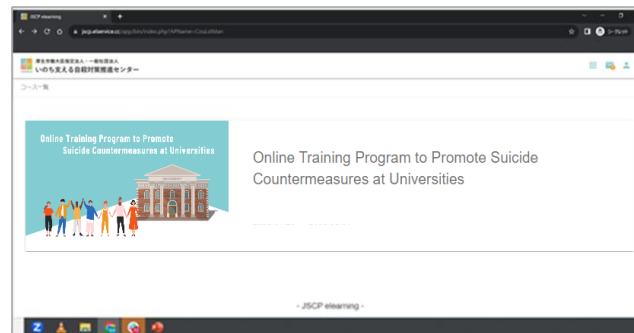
JSCP elearning

jscp.elservice.cc/app/bin/index.php?APName=CouListMan

シークレット

厚生労働大臣指定法人・一般社団法人
いのち支える自殺対策推進センター

コース一覧

Online Training Program to Promote Suicide Countermeasures at Universities

Online Training Program to Promote Suicide Countermeasures at Universities

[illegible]

- JSCP elearning -